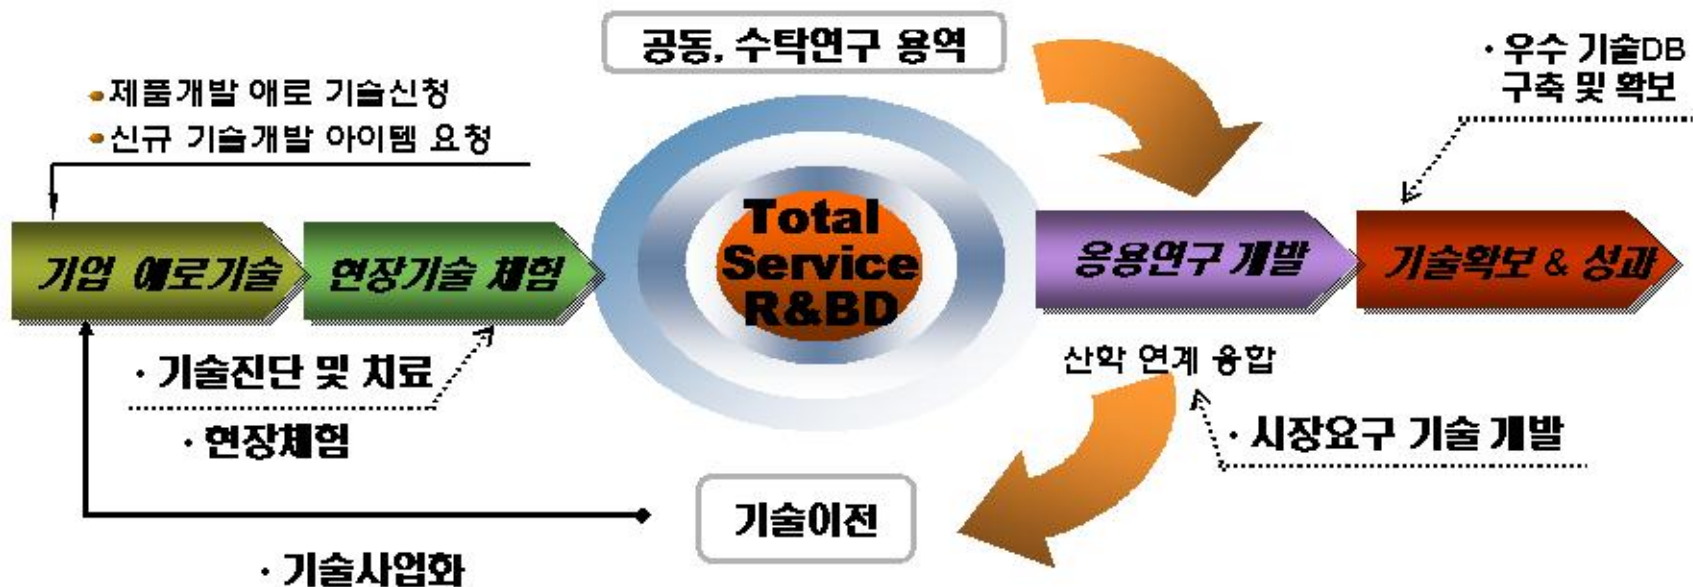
공동, 수탁연구 용역

• 우수 기술DB 구축 및 확보

• 제품개발 애로 기술신청
• 신규 기술개발 아이템 요청

기업 애로기술

현장기술 체험

Total Service R&BD

응용연구 개발

기술확보 & 성과

• 기술진단 및 치료

• 현장체험

산학 연계 융합

• 시장요구 기술 개발

기술이전

• 기술사업화